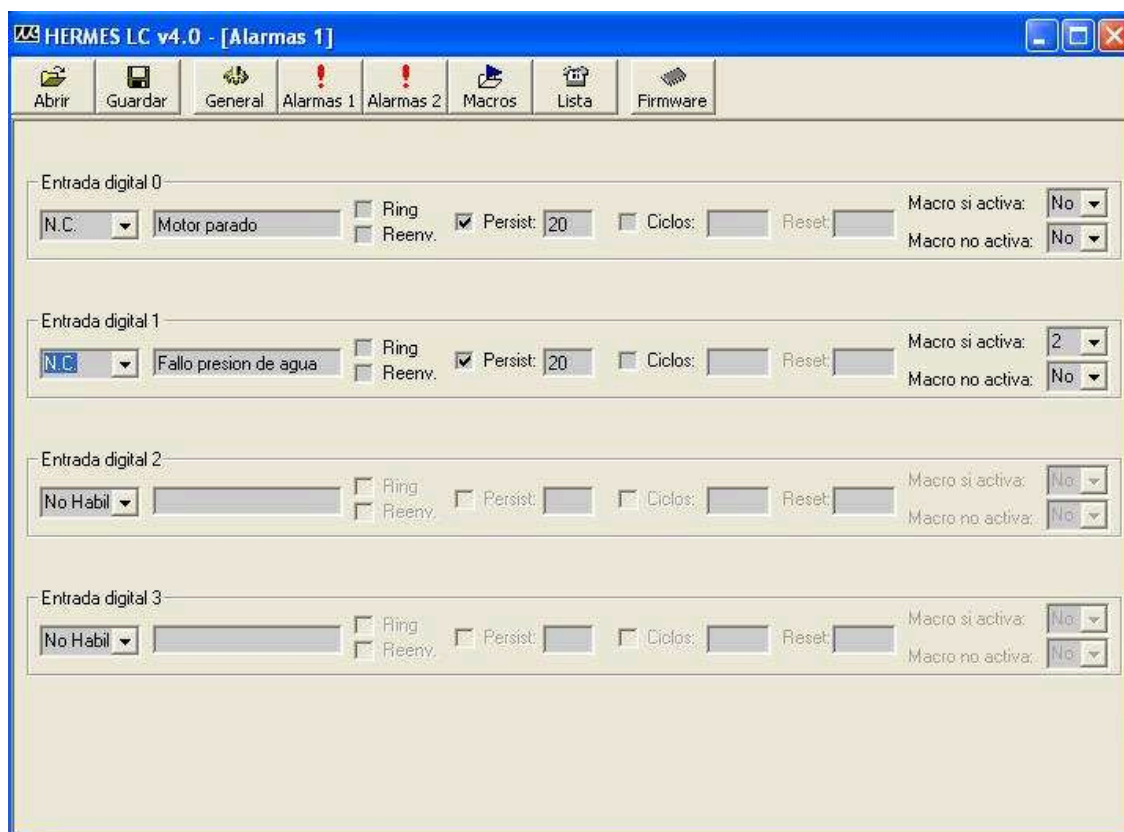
HERMES LC v4.0 - [Alarmas 1]

Abrir Guardar General Alarmas 1 Alarmas 2 Macros Lista Firmware

Entrada digital 0
N.C. Motor parado Ring Reenv. Persist: 20 Ciclos: Reset: Macro si activa: No Macro no activa: No

Entrada digital 1
N.C. Fallo presion de agua Ring Reenv. Persist: 20 Ciclos: Reset: Macro si activa: 2 Macro no activa: No

Entrada digital 2
No Habil Ring Reenv. Persist: Ciclos: Reset: Macro si activa: No Macro no activa: No

Entrada digital 3
No Habil Ring Reenv. Persist: Ciclos: Reset: Macro si activa: No Macro no activa: No